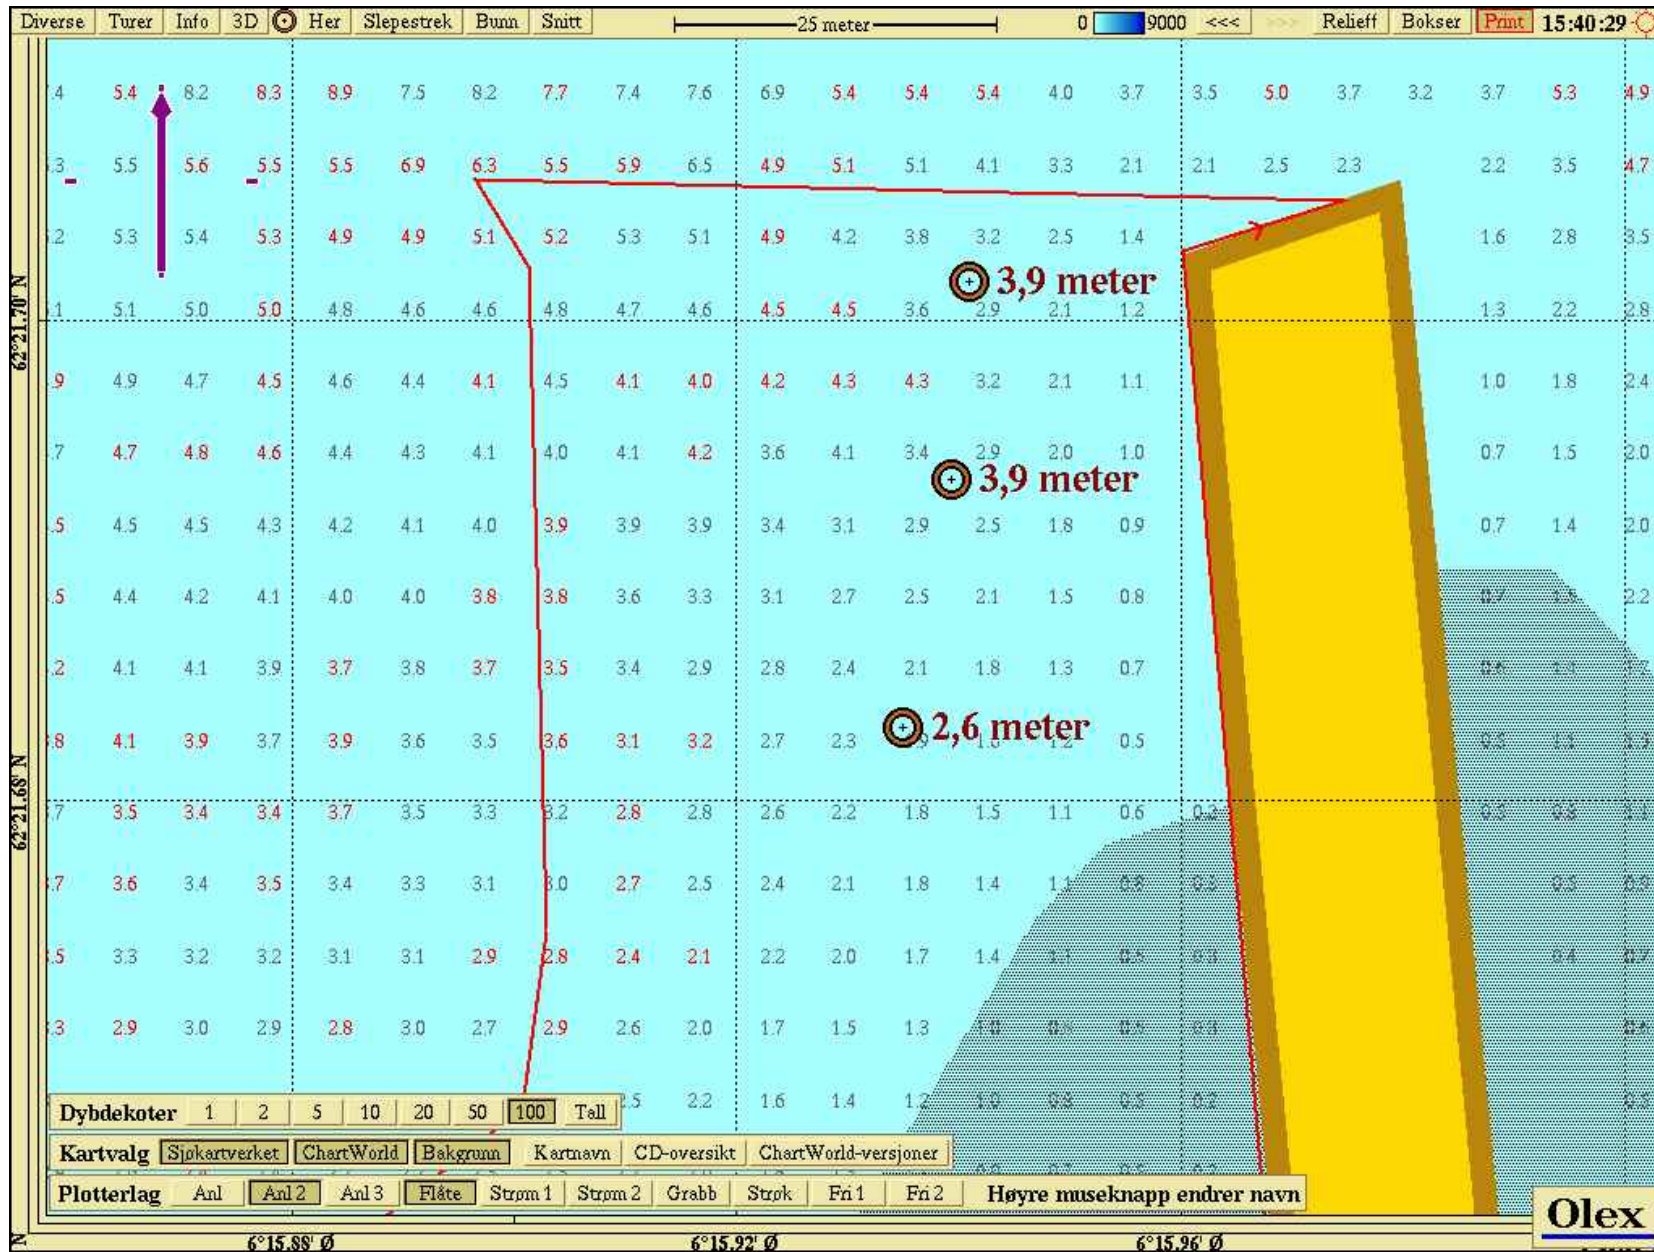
Diverse | Turer | Info | 3D | Her | Slepestrek | Bunn | Snitt

25 meter

0 9000 <<< >>> Relieff | Bokser | Print | 15:40:29

.4 5.4 8.2 8.3 8.9 7.5 8.2 7.7 7.4 7.6 6.9 5.4 5.4 5.4 4.0 3.7 3.5 5.0 3.7 3.2 3.7 5.3 4.9

.3 5.5 5.6 5.5 5.5 6.9 6.3 5.5 5.9 6.5 4.9 5.1 5.1 4.1 3.3 2.1 2.1 2.5 2.3 2.2 3.5 4.7

.2 5.3 5.4 5.3 4.9 4.9 5.1 5.2 5.3 5.1 4.9 4.2 3.8 3.2 2.5 1.4 1.6 2.8 3.5

3,9 meter

.1 5.1 5.0 5.0 4.8 4.6 4.6 4.8 4.7 4.6 4.5 4.5 3.6 2.9 2.1 1.2 1.3 2.2 2.8

.9 4.9 4.7 4.5 4.6 4.4 4.1 4.5 4.1 4.0 4.2 4.3 4.3 3.2 2.1 1.1 1.0 1.8 2.4

.7 4.7 4.8 4.6 4.4 4.3 4.1 4.0 4.1 4.2 3.6 4.1 3.4 2.9 2.0 1.0 0.7 1.5 2.0

3,9 meter

.5 4.5 4.5 4.3 4.2 4.1 4.0 3.9 3.9 3.9 3.4 3.1 2.9 2.5 1.8 0.9 0.7 1.4 2.0

.5 4.4 4.2 4.1 4.0 4.0 3.8 3.8 3.6 3.3 3.1 2.7 2.5 2.1 1.5 0.8 2.2

.2 4.1 4.1 3.9 3.7 3.8 3.7 3.5 3.4 2.9 2.8 2.4 2.1 1.8 1.3 0.7

.8 4.1 3.9 3.7 3.9 3.6 3.5 3.6 3.1 3.2 2.7 2.3 0.5

2,6 meter

.7 3.5 3.4 3.4 3.7 3.5 3.3 3.2 2.8 2.8 2.6 2.2 1.8 1.5 1.1 0.6

.7 3.6 3.4 3.5 3.4 3.3 3.1 3.0 2.7 2.5 2.4 2.1 1.8 1.4

.5 3.3 3.2 3.2 3.1 3.1 2.9 2.8 2.4 2.1 2.2 2.0 1.7 1.4

.3 2.9 3.0 2.9 2.8 3.0 2.7 2.9 2.6 2.0 1.7 1.5 1.3

2.5 2.2 1.6 1.4 1.2

62°21.70' N

62°21.68' N

Dybdekoter | 1 | 2 | 5 | 10 | 20 | 50 | 100 | Tall

Kartvalg | Sjøkartverket | ChartWorld | Bakgrunn | Kartnavn | CD-oversikt | ChartWorld-versjoner

Plotterlag | Anl | Anl 2 | Anl 3 | Flåte | Strøm 1 | Strøm 2 | Grabb | Strøk | Fri 1 | Fri 2 | Høyre museknapp endrer navn

Olex

6°15.88' Ø 6°15.92' Ø 6°15.96' Ø